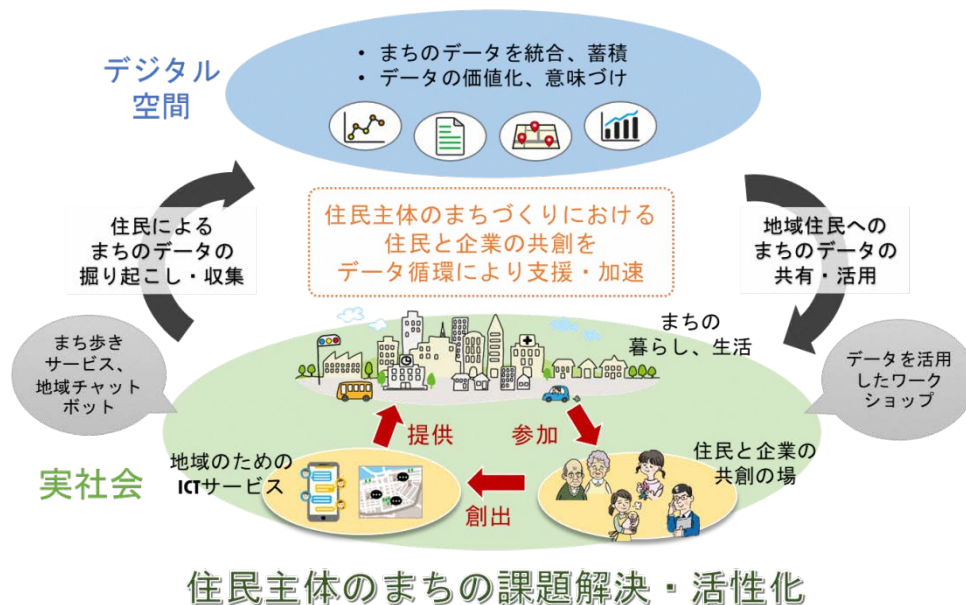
デジタル空間

・まちのデータを統合、蓄積
・データの価値化、意味づけ

住民によるまちのデータの掘り起こし・収集

住民主体のまちづくりにおける住民と企業の共創をデータ循環により支援・加速

地域住民へのまちのデータの共有・活用

まち歩きサービス、地域チャットボット

まちの暮らし、生活

データを活用したワークショップ

提供

参加

地域のためのICTサービス

住民と企業の共創の場

実社会

創出

住民主体のまちの課題解決・活性化